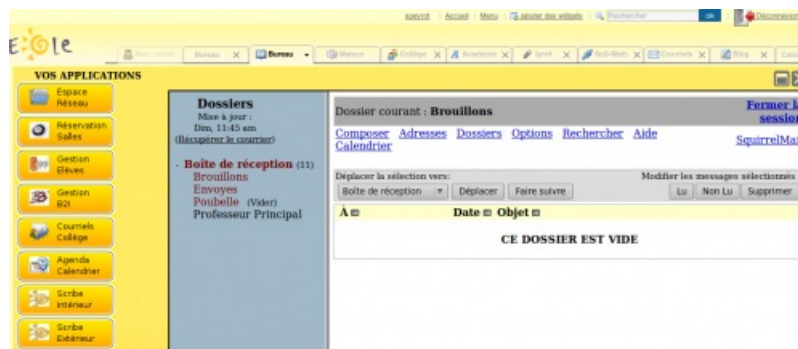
sceyrot | Accueil | Menu | Ajouter des widgets | Rechercher ok | Déconnexion

E-ole

Bureau | Bureau | Bureau | Maison | Collège | Académie | Iprof | Sciti-Math | Courriels | Blog | Calcul

VOS APPLICATIONS

Espace Réseau

Réservation Salles

Gestion Élèves

Gestion B2i

Courriels Collège

Agenda Calendrier

Scribe Intérieur

Scribe Extérieur

Dossiers
Mise à jour :
Dim, 11:45 am
(Récupérer le courrier)

- Boîte de réception (11)
Brouillons
Envoyes
Poubelle (Vider)
Professeur Principal

Dossier courant : Brouillons

Fermer la session

Composer Adresses Dossiers Options Rechercher Aide Calendrier

SquirrelMail

Déplacer la sélection vers:
Boîte de réception | Déplacer | Faire suivre

Modifier les messages sélectionnés
Lu | Non Lu | Supprimer

À | Date | Objet

CE DOSSIER EST VIDE